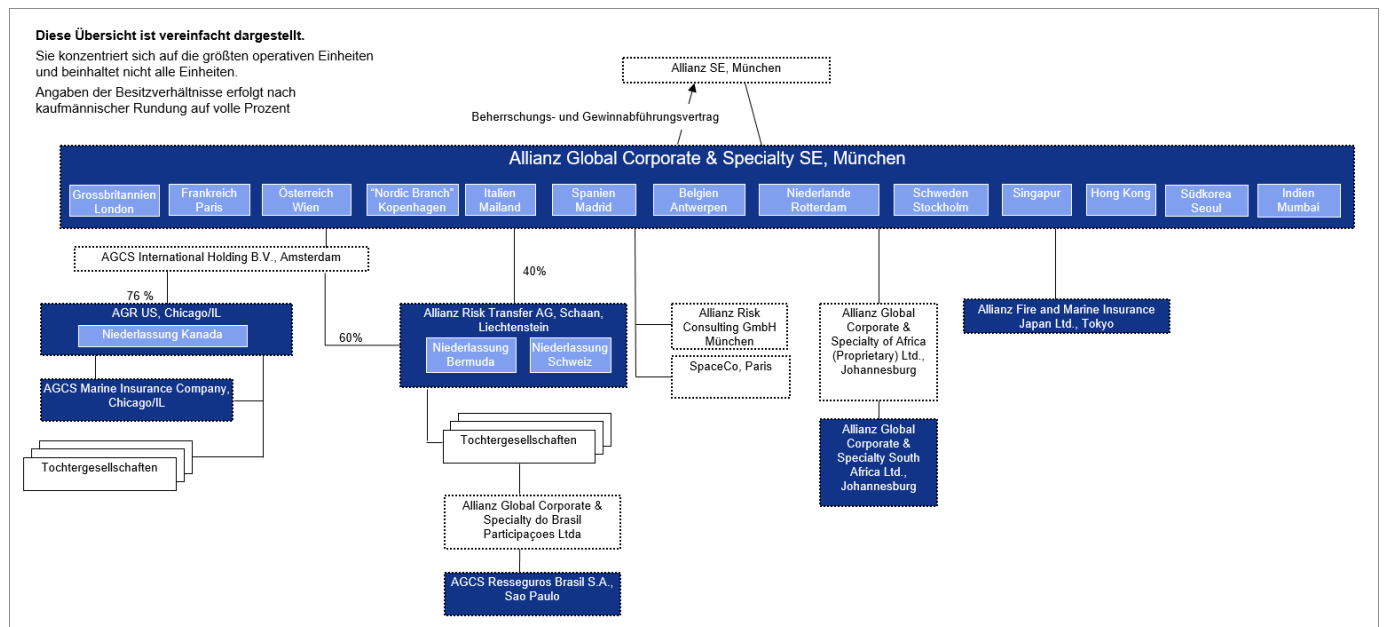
**Diese Übersicht ist vereinfacht dargestellt.**

Sie konzentriert sich auf die größten operativen Einheiten und beinhaltet nicht alle Einheiten.

Angaben der Besitzverhältnisse erfolgt nach kaufmännischer Rundung auf volle Prozent

Allianz SE, München

Beherrschungs- und Gewinnabführungsvertrag

Allianz Global Corporate & Specialty SE, München

Grossbritannien London

Frankreich Paris

Österreich Wien

"Nordic Branch" Kopenhagen

Italien Mailand

Spanien Madrid

Belgien Antwerpen

Niederlande Rotterdam

Schweden Stockholm

Singapur

Hong Kong

Südkorea Seoul

Indien Mumbai

AGCS International Holding B.V., Amsterdam

76 %

AGR US, Chicago/IL

Niederlassung Kanada

AGCS Marine Insurance Company, Chicago/IL

Tochtergesellschaften

60%

40%

Allianz Risk Transfer AG, Schaan, Liechtenstein

Niederlassung Bermuda

Niederlassung Schweiz

Tochtergesellschaften

Allianz Global Corporate & Specialty do Brasil Participaçoes Ltda

AGCS Resseguros Brasil S.A., Sao Paulo

Allianz Risk Consulting GmbH München

SpaceCo, Paris

Allianz Global Corporate & Specialty of Africa (Proprietary) Ltd., Johannesburg

Allianz Global Corporate & Specialty South Africa Ltd., Johannesburg

Allianz Fire and Marine Insurance Japan Ltd., Tokyo